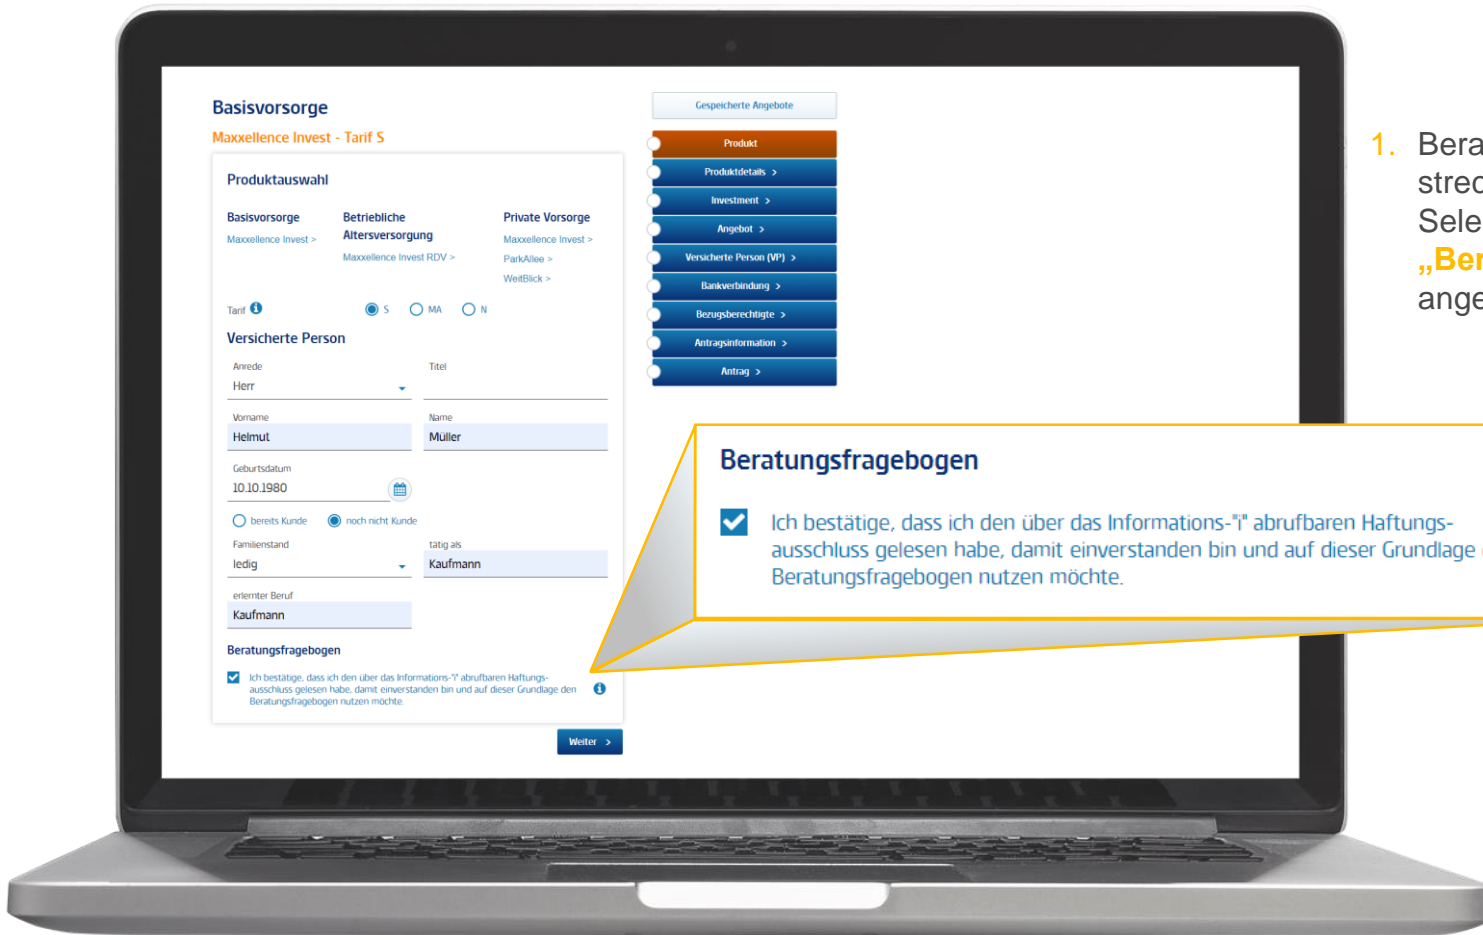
Basisvorsorge

Maxxellence Invest - Tarif S

Produktauswahl

Basisvorsorge
Maxxellence Invest >

Betriebliche Altersversorgung
Maxxellence Invest RDV >

Private Vorsorge
Maxxellence Invest >
ParkAllee >
WeitBlick >

Tarif

S MA N

Versicherte Person

Anrede
Herr

Titel

Vorname
Helmut

Name
Müller

Geburtsdatum
10.10.1980

bereits Kunde noch nicht Kunde

Familienstand
ledig

tätig als
Kaufmann

erlernter Beruf
Kaufmann

Beratungsfragebogen

Ich bestätige, dass ich den über das Informations-"i" abrufbaren Haftungsausschluss gelesen habe, damit einverstanden bin und auf dieser Grundlage den Beratungsfragebogen nutzen möchte.

Weiter >

Gespeicherte Angebote

Produkt
Produktdetails >
Investment >
Angebot >
Versicherte Person (VP) >
Bankverbindung >
Bezugsberechtigte >
Antragsinformation >
Antrag >

Beratungsfragebogen

Ich bestätige, dass ich den über das Informations-"i" abrufbaren Haftungsausschluss gelesen habe, damit einverstanden bin und auf dieser Grundlage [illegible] Beratungsfragebogen nutzen möchte.

1. Bera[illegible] strec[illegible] Sele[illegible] „Ber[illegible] ange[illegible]